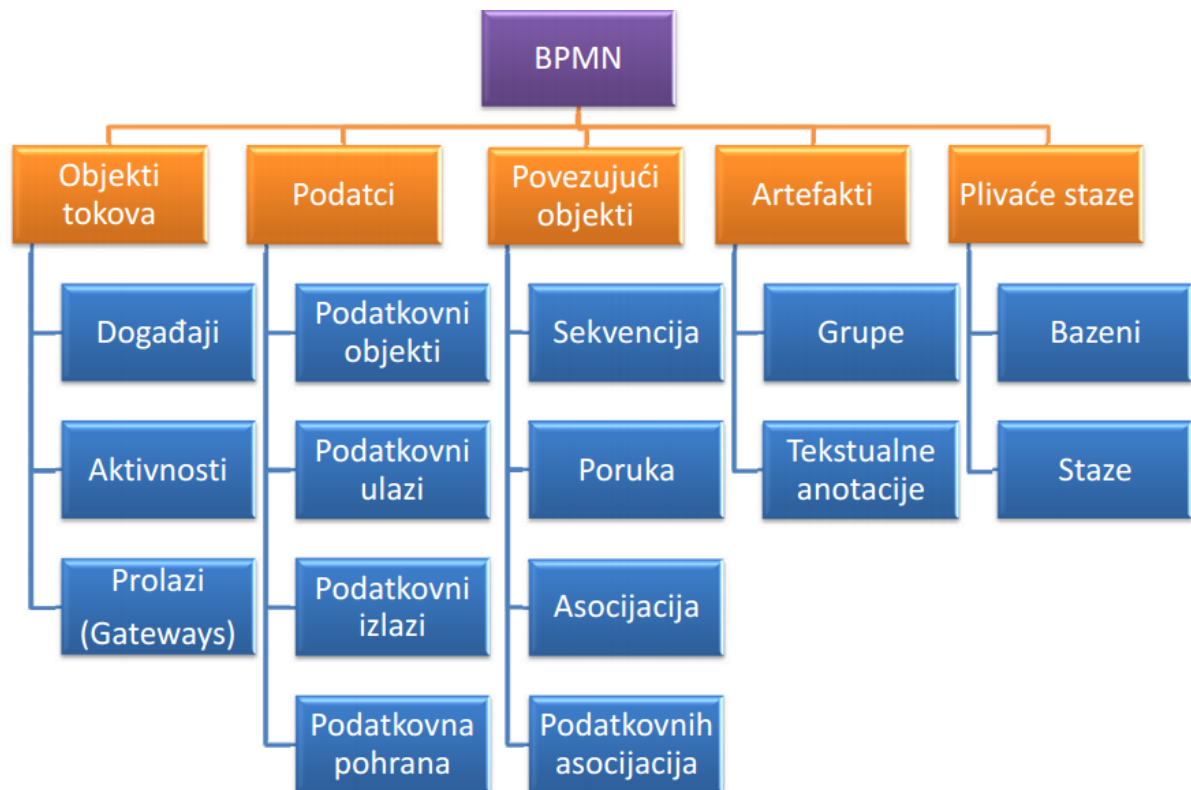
BPMN

Objekti tokova

Događaji

Aktivnosti

Prolazi (Gateways)

Podatci

Podatkovni objekti

Podatkovni ulazi

Podatkovni izlazi

Podatkovna pohrana

Povezujući objekti

Sekvencija

Poruka

Asocijacija

Podatkovnih asocijacija

Artefakti

Grupe

Tekstualne anotacije

Plivaće staze

Bazeni

Staze